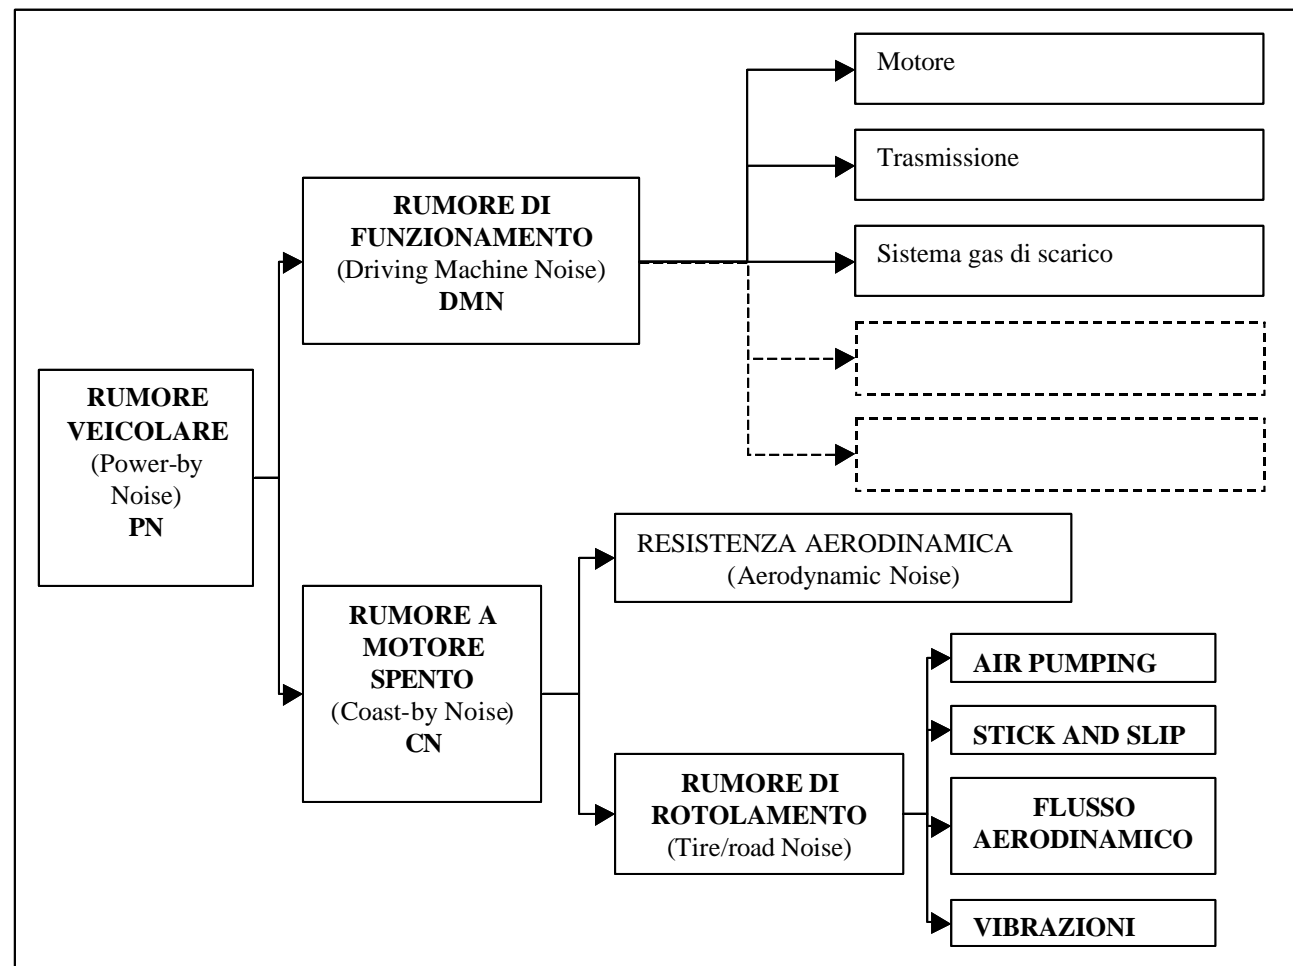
RUMORE VEICOLARE
(Power-by Noise)
PN

RUMORE DI FUNZIONAMENTO
(Driving Machine Noise)
DMN

Motore

Trasmissione

Sistema gas di scarico

RUMORE A MOTORE SPENTO
(Coast-by Noise)
CN

RESISTENZA AERODINAMICA
(Aerodynamic Noise)

RUMORE DI ROTOLAMENTO
(Tire/road Noise)

AIR PUMPING

STICK AND SLIP

FLUSSO AERODINAMICO

VIBRAZIONI